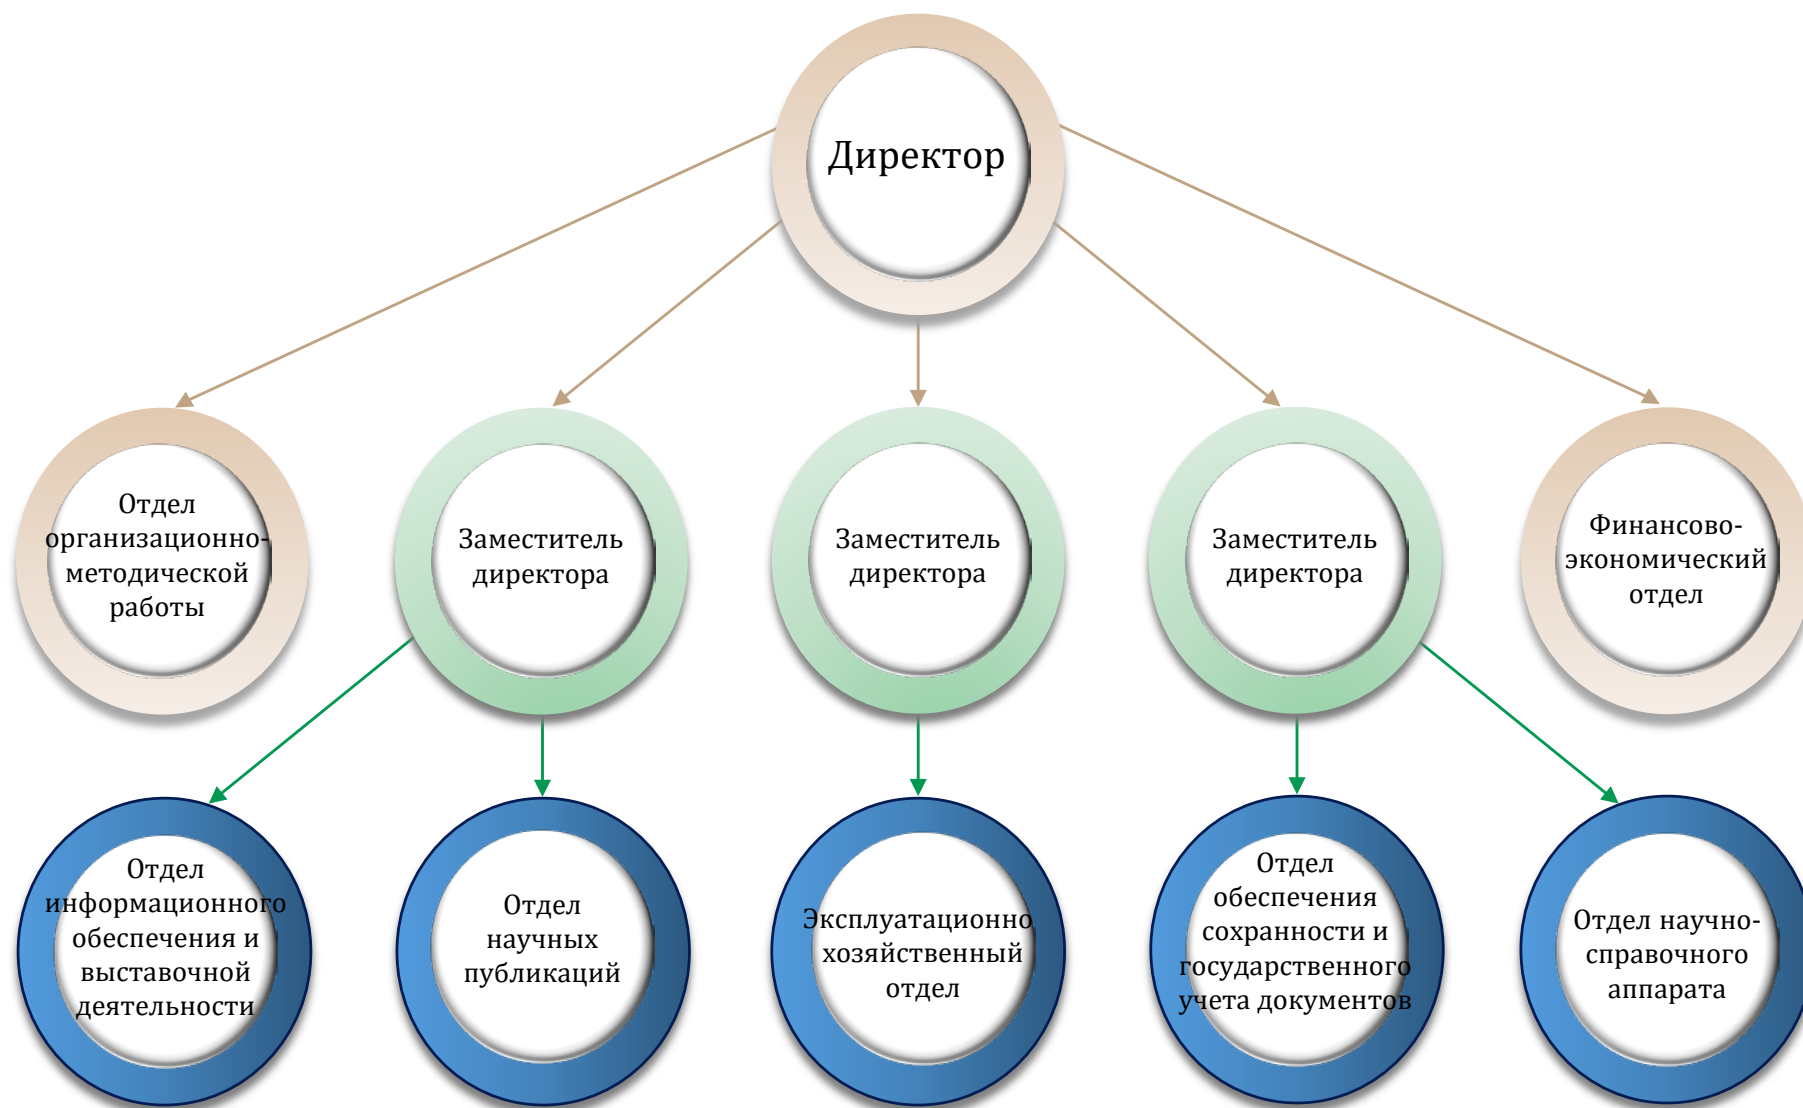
Директор

Отдел организационно-методической работы

Заместитель директора

Заместитель директора

Заместитель директора

Финансово-экономический отдел

Отдел информационного обеспечения и выставочной деятельности

Отдел научных публикаций

Эксплуатационно хозяйственный отдел

Отдел обеспечения сохранности и государственного учета документов

Отдел научно-справочного аппарата